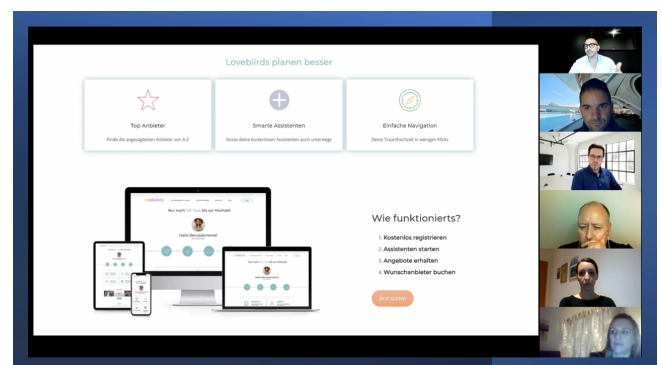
Lovebiirds planen besser

Top Anbieter

Finde die angesagtesten Anbieter von A-Z

Smarte Assistenten

Nutze deine kostenlosen Assistenten auch unterwegs

Einfache Navigation

Deine Traumhochzeit in wenigen Klicks

Nur noch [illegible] Tage bis zur Hochzeit!

Hallo Benutzername!

Wie funktionierts?

1. Kostenlos registrieren

2. Assistenten starten

3. Angebote erhalten

4. Wunschanbieter buchen

Jetzt starten